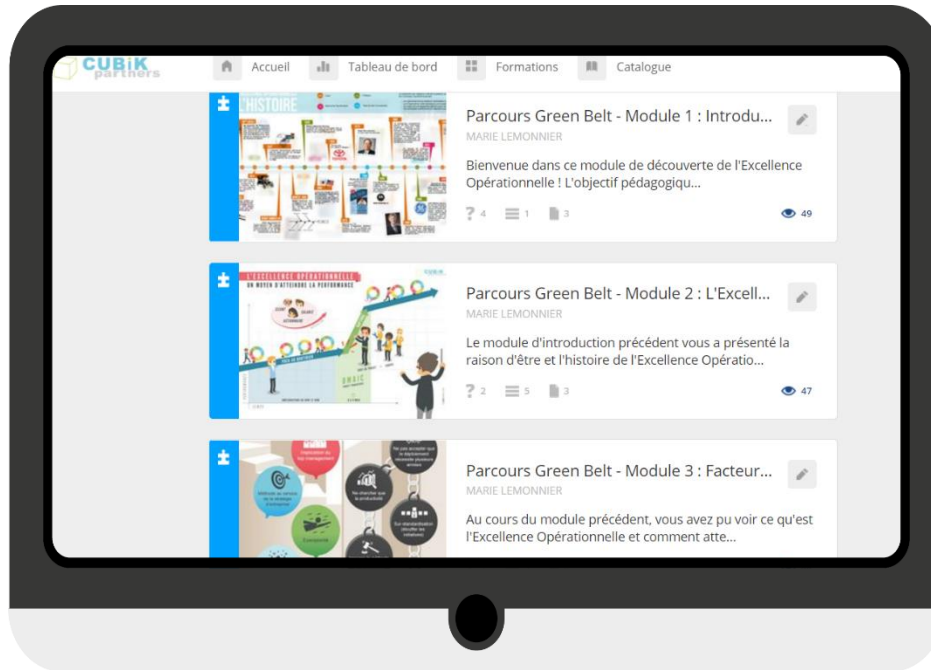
CUBIK partners

Accueil Tableau de bord Formations Catalogue

L'HISTOIRE

Parcours Green Belt - Module 1 : Introdu...

MARIE LEMONNIER

Bienvenue dans ce module de découverte de l'Excellence Opérationnelle ! L'objectif pédagogiqu...

? 4 1 3 49

L'EXCELLENCE OPÉRATIONNELLE
UN MOYEN D'ATTEINDRE LA PERFORMANCE

Parcours Green Belt - Module 2 : L'Excell...

MARIE LEMONNIER

Le module d'introduction précédent vous a présenté la raison d'être et l'histoire de l'Excellence Opératio...

? 2 5 3 47

Parcours Green Belt - Module 3 : Facteur...

MARIE LEMONNIER

Au cours du module précédent, vous avez pu voir ce qu'est l'Excellence Opérationnelle et comment atte...